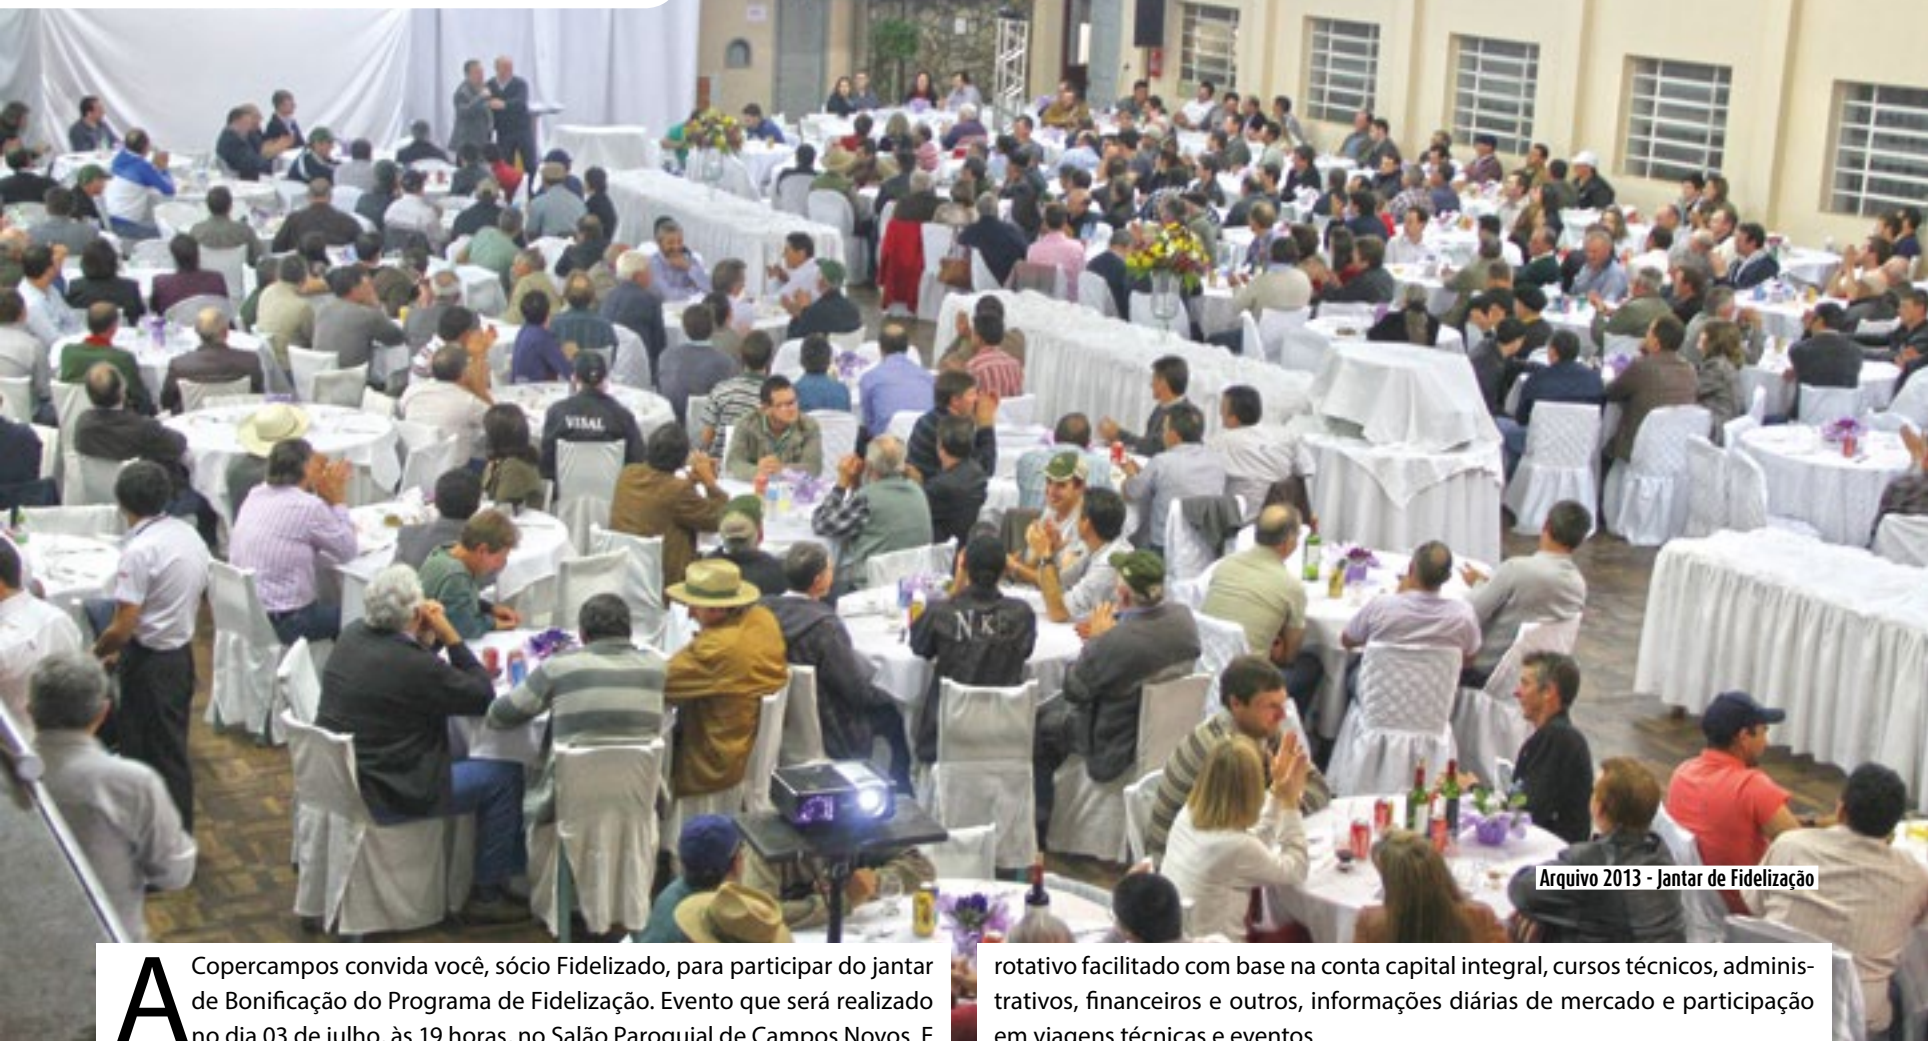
VISAL

NKE

Arquivo 2013 - Jantar de Fidelização

A Copercampos convida você, sócio Fidelizado, para participar do jantar de Bonificação do Programa de Fidelização. Evento que será realizado no dia 03 de julho, às 19 horas, no Salão Paroquial de Campos Novos. E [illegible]

rotativo facilitado com base na conta capital integral, cursos técnicos, administrativos, financeiros e outros, informações diárias de mercado e participação em viagens técnicas e eventos.